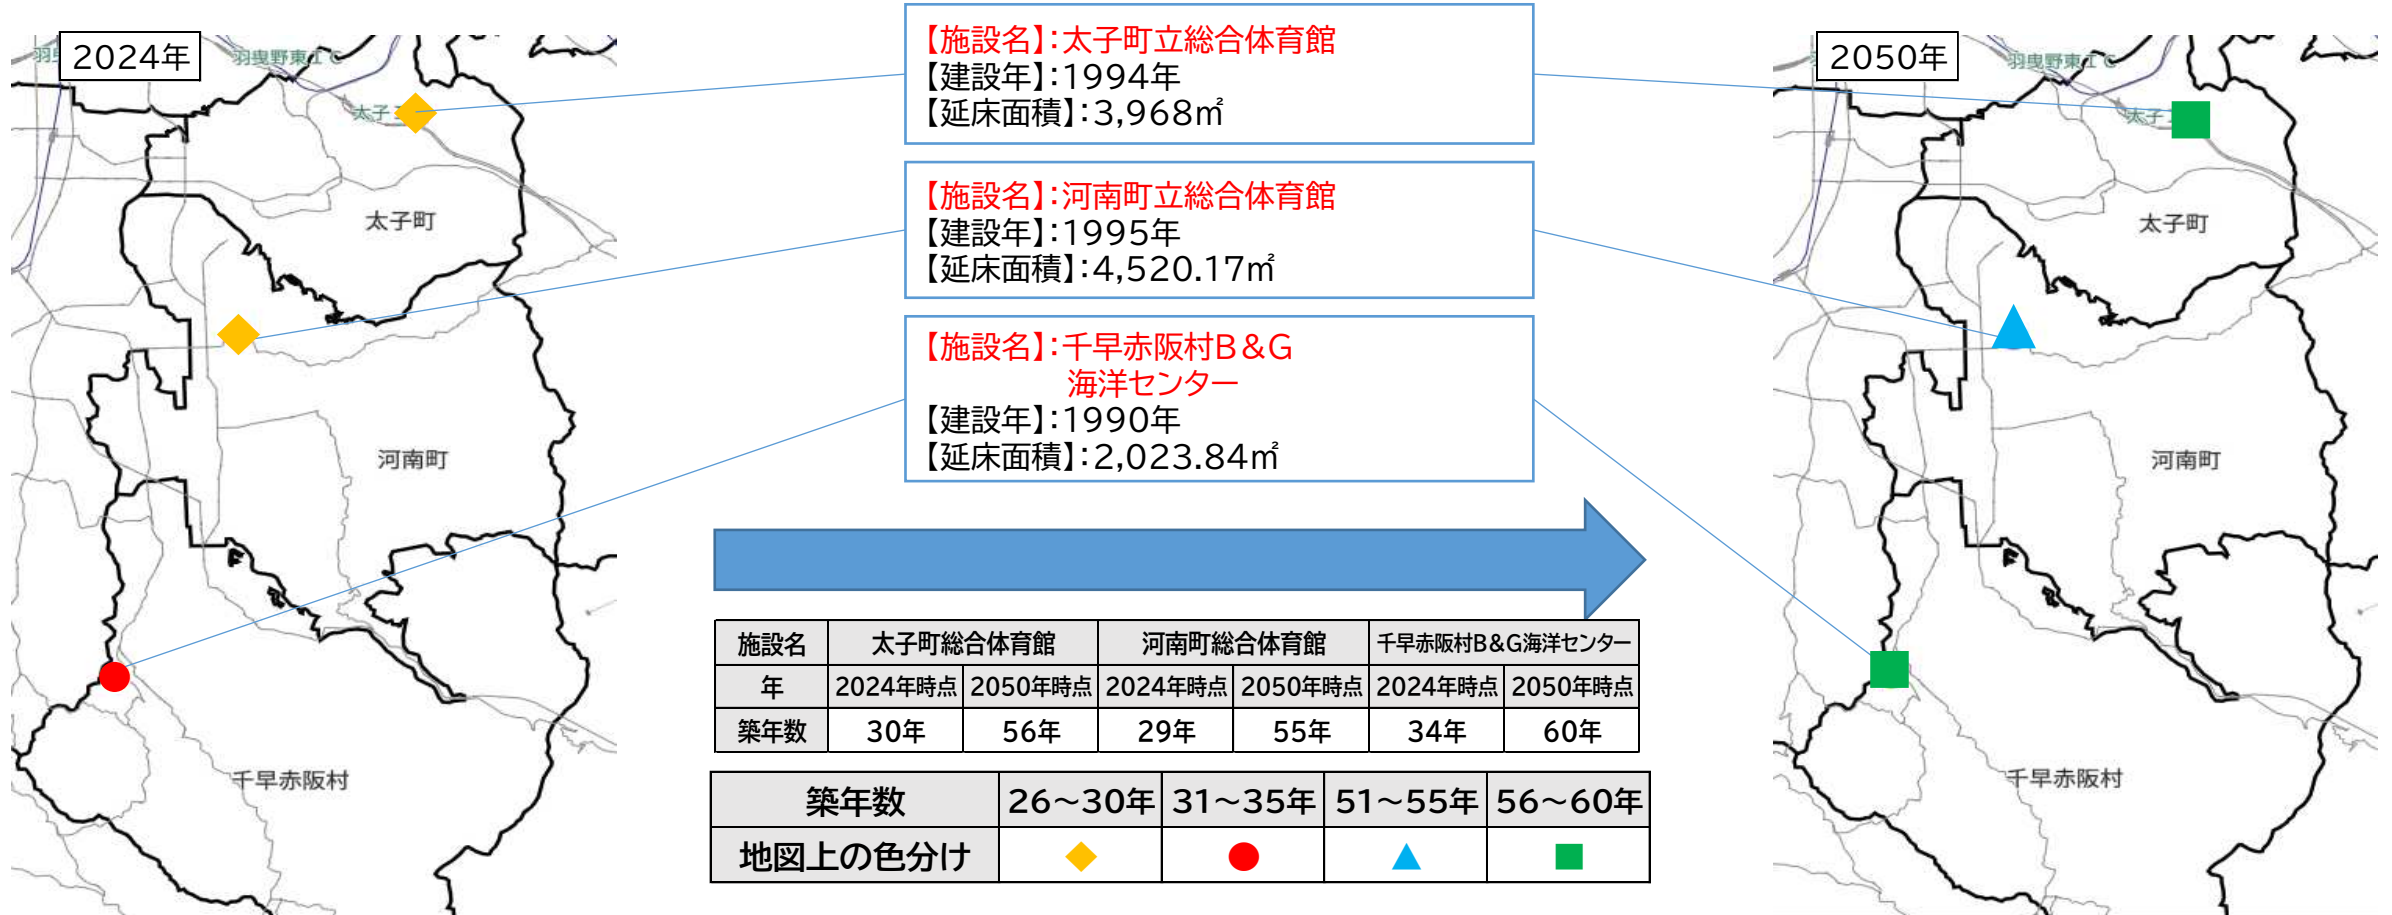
2024年

羽曳野東IC

太子

太子町

河南町

千早赤阪村

【施設名】:太子町立総合体育館
【建設年】:1994年
【延床面積】:3,968㎡

【施設名】:河南町立総合体育館
【建設年】:1995年
【延床面積】:4,520.17㎡

【施設名】:千早赤阪村B&G海洋センター
【建設年】:1990年
【延床面積】:2,023.84㎡

| 施設名 | 太子町総合体育館 | | 河南町総合体育館 | | 千早赤阪村B&G海洋センター | |
|---|---|---|---|---|---|---|
| 年 | 2024年時点 | 2050年時点 | 2024年時点 | 2050年時点 | 2024年時点 | 2050年時点 |
| 築年数 | 30年 | 56年 | 29年 | 55年 | 34年 | 60年 |

| 築年数 | 26～30年 | 31～35年 | 51～55年 | 56～60年 |
|---|---|---|---|---|
| 地図上の色分け | ◆ | ● | ▲ | ■ |

2050年

羽曳野東IC

太子

太子町

河南町

千早赤阪村